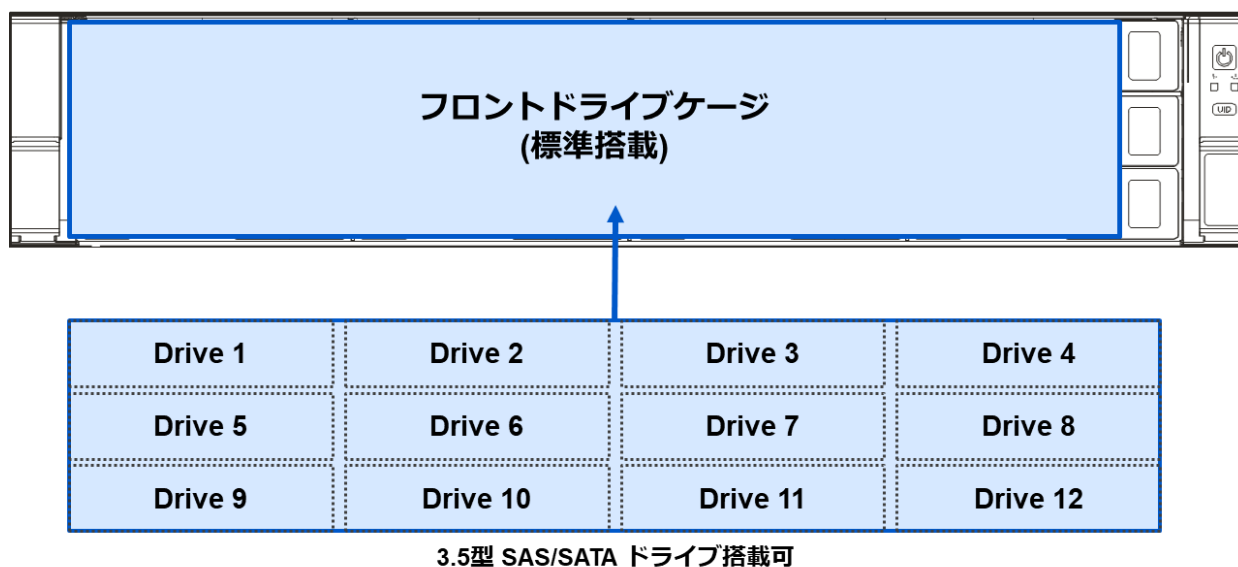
フロントドライブケージ
(標準搭載)

UID

| Drive 1 | Drive 2 | Drive 3 | Drive 4 |
|---|---|---|---|
| Drive 5 | Drive 6 | Drive 7 | Drive 8 |
| Drive 9 | Drive 10 | Drive 11 | Drive 12 |

3.5型 SAS/SATA ドライブ搭載可